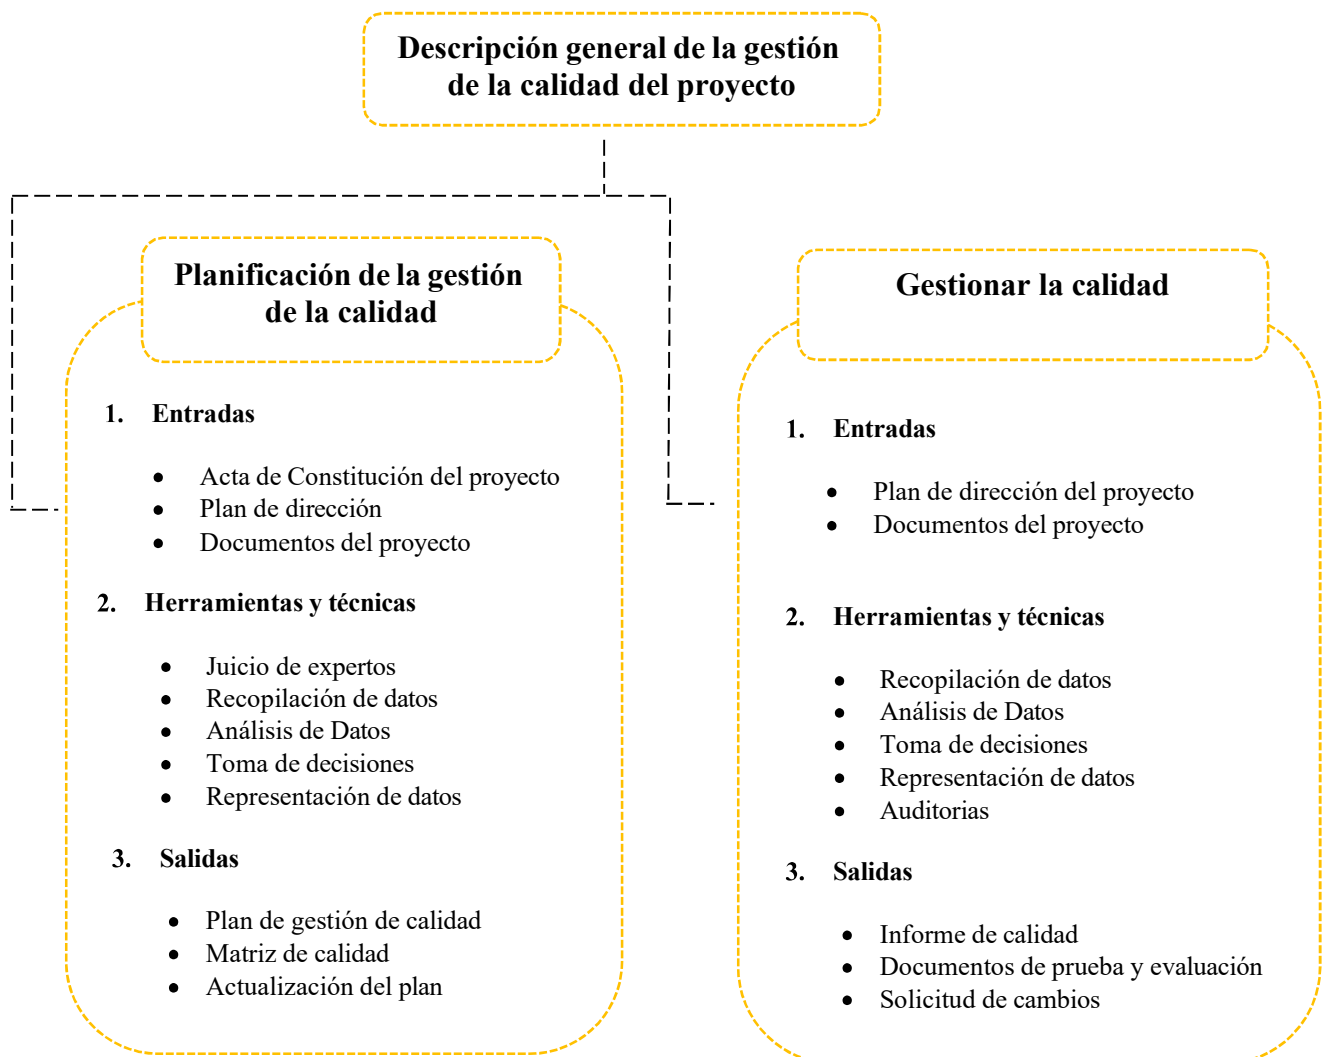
Descripción general de la gestión de la calidad del proyecto

Planificación de la gestión de la calidad

1. Entradas

- Acta de Constitución del proyecto
- Plan de dirección
- Documentos del proyecto

2. Herramientas y técnicas

- Juicio de expertos
- Recopilación de datos
- Análisis de Datos
- Toma de decisiones
- Representación de datos

3. Salidas

- Plan de gestión de calidad
- Matriz de calidad
- Actualización del plan

Gestionar la calidad

1. Entradas

- Plan de dirección del proyecto
- Documentos del proyecto

2. Herramientas y técnicas

- Recopilación de datos
- Análisis de Datos
- Toma de decisiones
- Representación de datos
- Auditorias

3. Salidas

- Informe de calidad
- Documentos de prueba y evaluación
- Solicitud de cambios